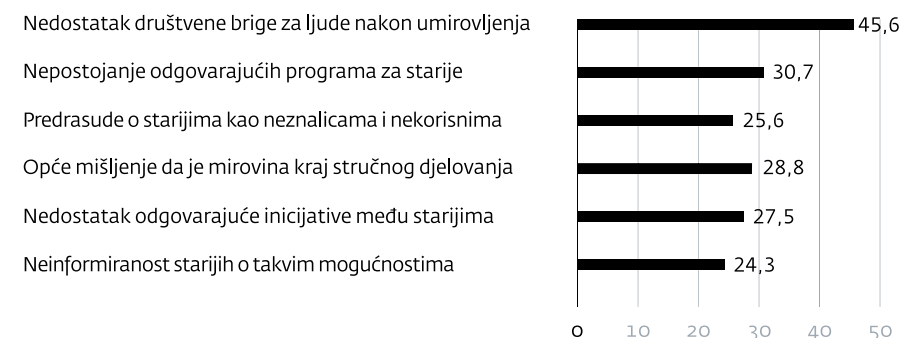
Nedostatak društvene brige za ljude nakon umirovljenja 45,6

Nepostojanje odgovarajućih programa za starije 30,7

Predrasude o starijima kao neznalicama i nekorisnima 25,6

Opće mišljenje da je mirovina kraj stručnog djelovanja 28,8

Nedostatak odgovarajuće inicijative među starijima 27,5

Neinformiranost starijih o takvim mogućnostima 24,3

0 10 20 30 40 50